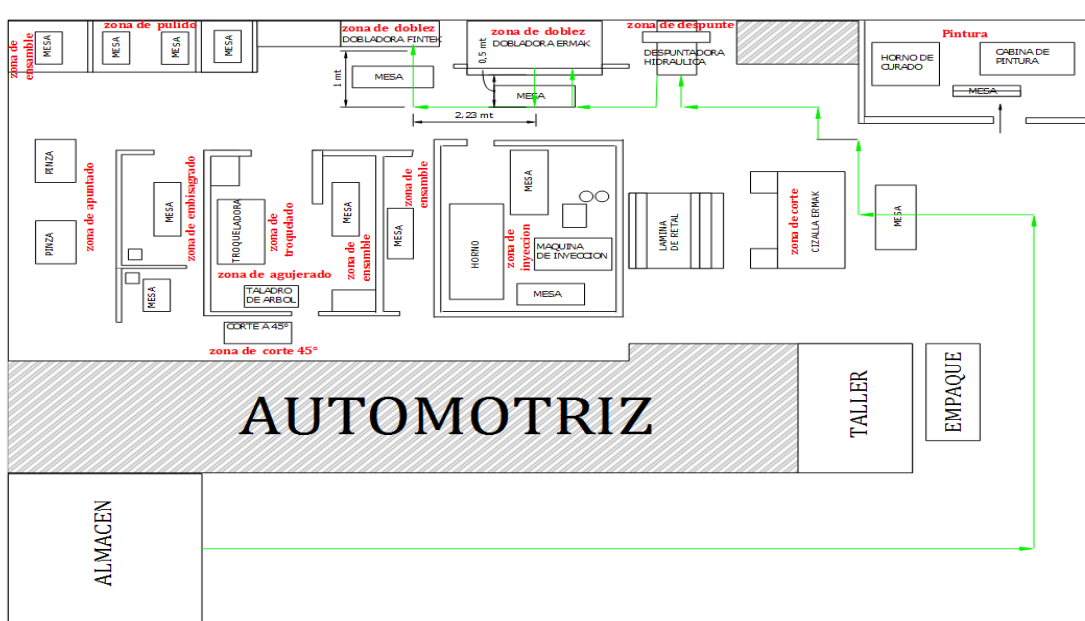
zona de ensamble
MESA
zona de pulido
MESA
MESA
MESA
zona de doblez
DOBLADORA FINTEK
zona de doblez
DOBLADORA ERMAK
0,5 mt
zona de despunte
DESPUNTADORA HIDRAULICA
Pintura
HORNO DE CURADO
CABINA DE PINTURA
MESA
1 mt
MESA
MESA
2,23 mt
PINZA
PINZA
zona de apuntado
MESA
zona de embisagrado
MESA
TROQUELADORA
zona de troquelado
zona de agujerado
TALADRO DE ARBOL
MESA
zona de ensamble
MESA
zona de ensamble
CORTE A 45°
zona de corte 45°
HORNO
MESA
zona de inyeccion
MAQUINA DE INYECCION
MESA
LAMINA DE METAL
zona de corte
CIZALLA ERMAK
MESA
AUTOMOTRIZ
TALLER
EMPAQUE
ALMACEN